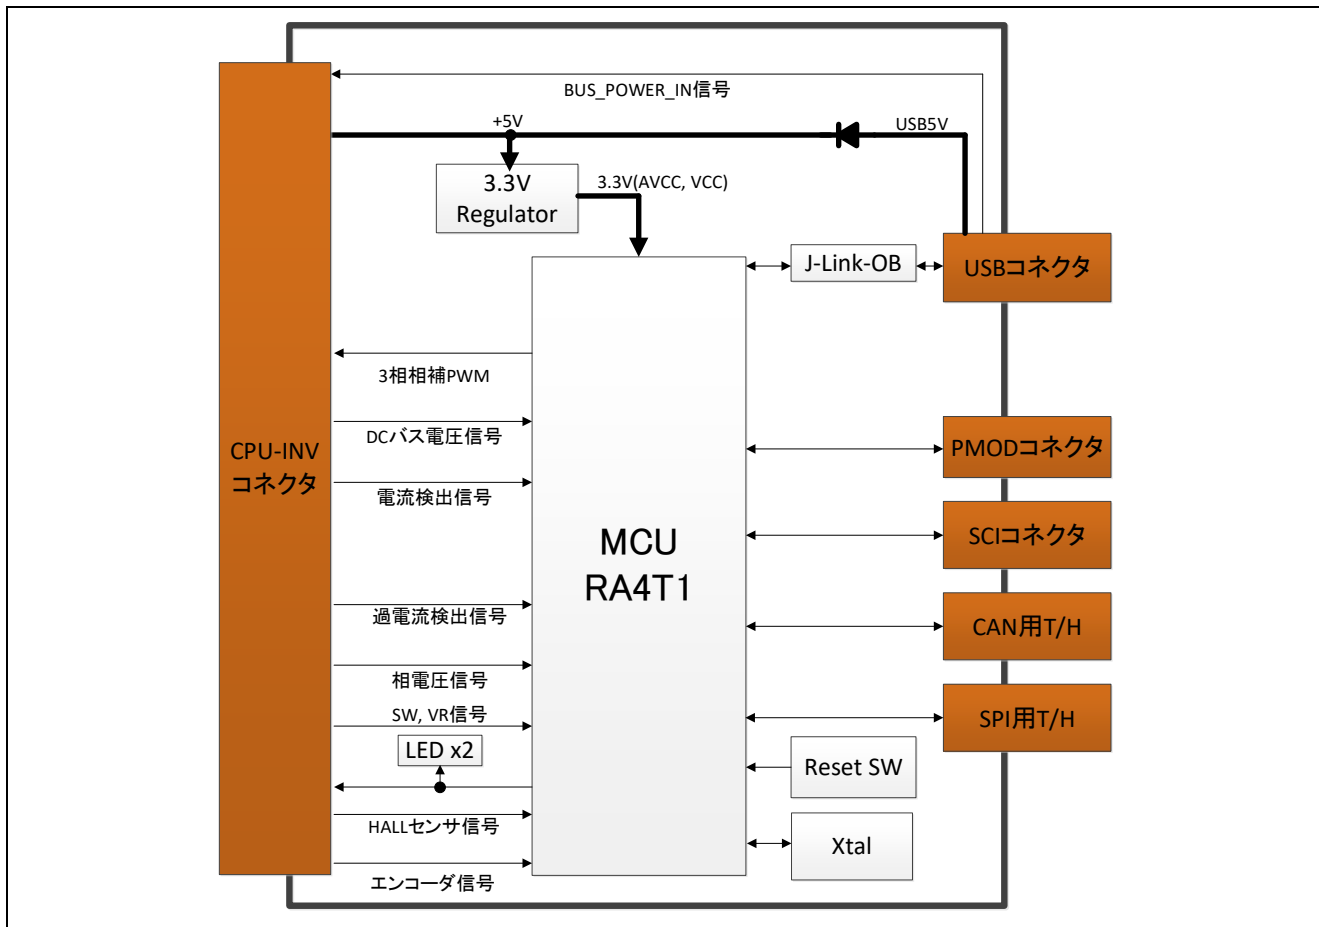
BUS_POWER_IN信号

+5V

USB5V

3.3V Regulator

3.3V(AVCC, VCC)

J-Link-OB

USBコネクタ

3相相補PWM

DCバス電圧信号

CPU-INV コネクタ

電流検出信号

MCU RA4T1

PMODコネクタ

SCIコネクタ

過電流検出信号

CAN用T/H

相電圧信号

SW, VR信号

SPI用T/H

LED x2

Reset SW

HALLセンサ信号

Xtal

エンコーダ信号